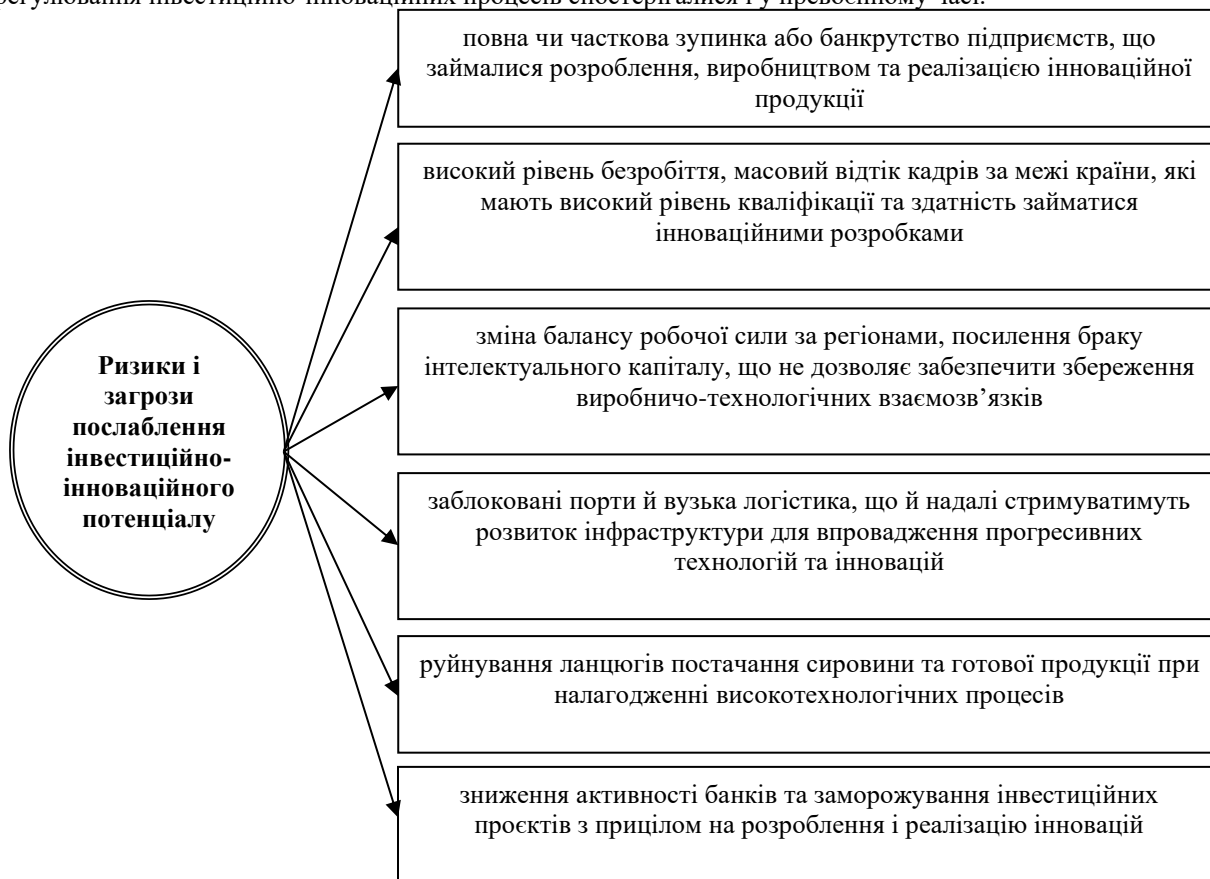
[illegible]регулювання інвестиційно-інноваційних процесів спостерігалися і у превоєнному часі.

Ризики і загрози послаблення інвестиційно-інноваційного потенціалу

повна чи часткова зупинка або банкрутство підприємств, що займалися розроблення, виробництвом та реалізацією інноваційної продукції

високий рівень безробіття, масовий відтік кадрів за межі країни, які мають високий рівень кваліфікації та здатність займатися інноваційними розробками

зміна балансу робочої сили за регіонами, посилення браку інтелектуального капіталу, що не дозволяє забезпечити збереження виробничо-технологічних взаємозв'язків

заблоковані порти й вузька логістика, що й надалі стримуватимуть розвиток інфраструктури для впровадження прогресивних технологій та інновацій

руйнування ланцюгів постачання сировини та готової продукції при налагодженні високотехнологічних процесів

зниження активності банків та заморожування інвестиційних проєктів з прицілом на розроблення і реалізацію інновацій